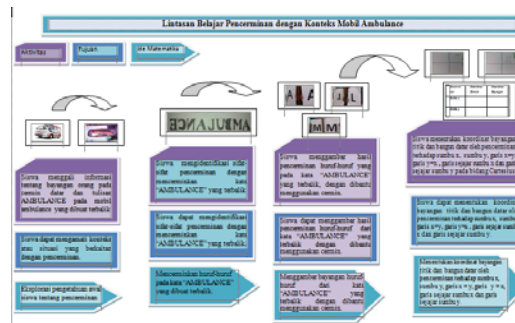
Lintasan Belajar Pencerminan dengan Konteks Mobil Ambulance

Aktivitas

Tujuan

Ide Matematika

AMBULANCE

A A

J L

M M

Siswa menggali informasi tentang bayangan orang pada cermin datar dan tulisan AMBULANCE pada mobil ambulance yang dibuat terbalik

Siswa dapat mengamati kondisi atau situasi yang berkaitan dengan pencerminan.

Eksplorasi pengetahuan awal siswa tentang pencerminan

Siswa mengidentifikasi sifat-sifat pencerminan dengan mencerminkan kata "AMBULANCE" yang terbalik.

Siswa dapat mengidentifikasi sifat-sifat pencerminan dengan mencerminkan kata "AMBULANCE" yang terbalik.

Mencerminkan huruf-huruf pada kata "AMBULANCE" yang dibuat terbalik

Siswa menggambar hasil pencerminan huruf-huruf yang pada kata "AMBULANCE" yang terbalik, dengan dibantu menggunakan cermin.

Siswa dapat menggambar hasil pencerminan huruf-huruf dari kata "AMBULANCE" yang terbalik dengan dibantu menggunakan cermin.

Menggambar bayangan huruf-huruf dari kata "AMBULANCE" yang terbalik dengan dibantu menggunakan cermin.

Siswa menentukan koordinat bayangan titik dan bangun datar oleh pencerminan terhadap sumbu x, sumbu y, garis y=x, garis y=-x, garis sejajar sumbu x dan garis sejajar sumbu y pada bidang Cartesius

Siswa dapat menentukan koordinat bayangan titik dan bangun datar oleh pencerminan terhadap sumbu x, sumbu y, garis y=x, garis y=-x, garis sejajar sumbu x dan garis sejajar sumbu y

Menentukan koordinat bayangan titik dan bangun datar oleh pencerminan terhadap sumbu x, sumbu y, garis y=x, garis y=-x, garis sejajar sumbu x dan garis sejajar sumbu y.

Bayangan | Titik | Koordinat | Bayangan